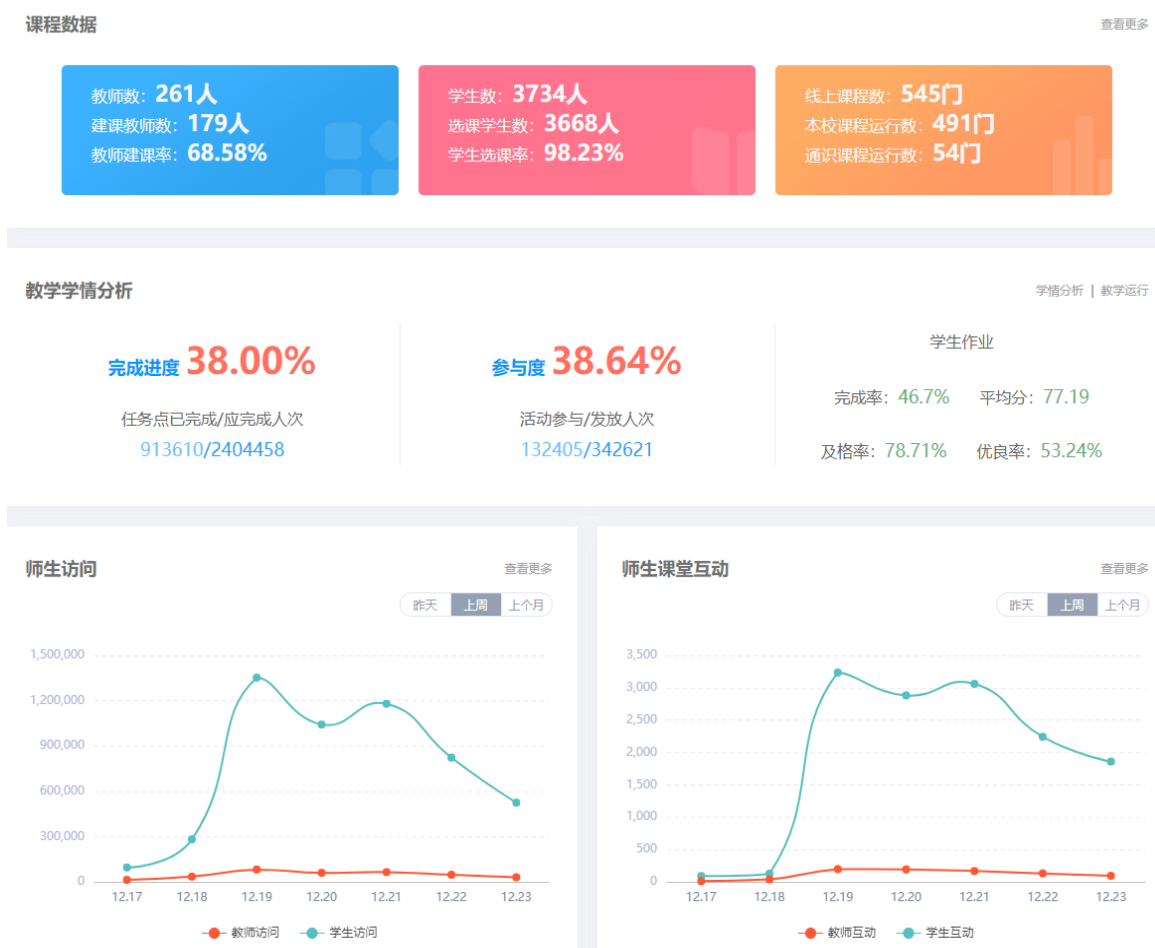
课程数据

查看更多

教师数：261人
建课教师数：179人
教师建课率：68.58%

学生数：3734人
选课学生数：3668人
学生选课率：98.23%

线上课程数：545门
本校课程运行数：491门
通识课程运行数：54门

教学学情分析

学情分析 | 教学运行

完成进度 38.00%
任务点已完成/应完成人次
913610/2404458

参与度 38.64%
活动参与/发放人次
132405/342621

学生作业
完成率：46.7% 平均分：77.19
及格率：78.71% 优良率：53.24%

师生访问

查看更多

昨天 上周 上个月

1,500,000
1,200,000
900,000
600,000
300,000
0

12.17 12.18 12.19 12.20 12.21 12.22 12.23

教师访问 学生访问

师生课堂互动

查看更多

昨天 上周 上个月

3,500
3,000
2,500
2,000
1,500
1,000
500
0

12.17 12.18 12.19 12.20 12.21 12.22 12.23

教师互动 学生互动